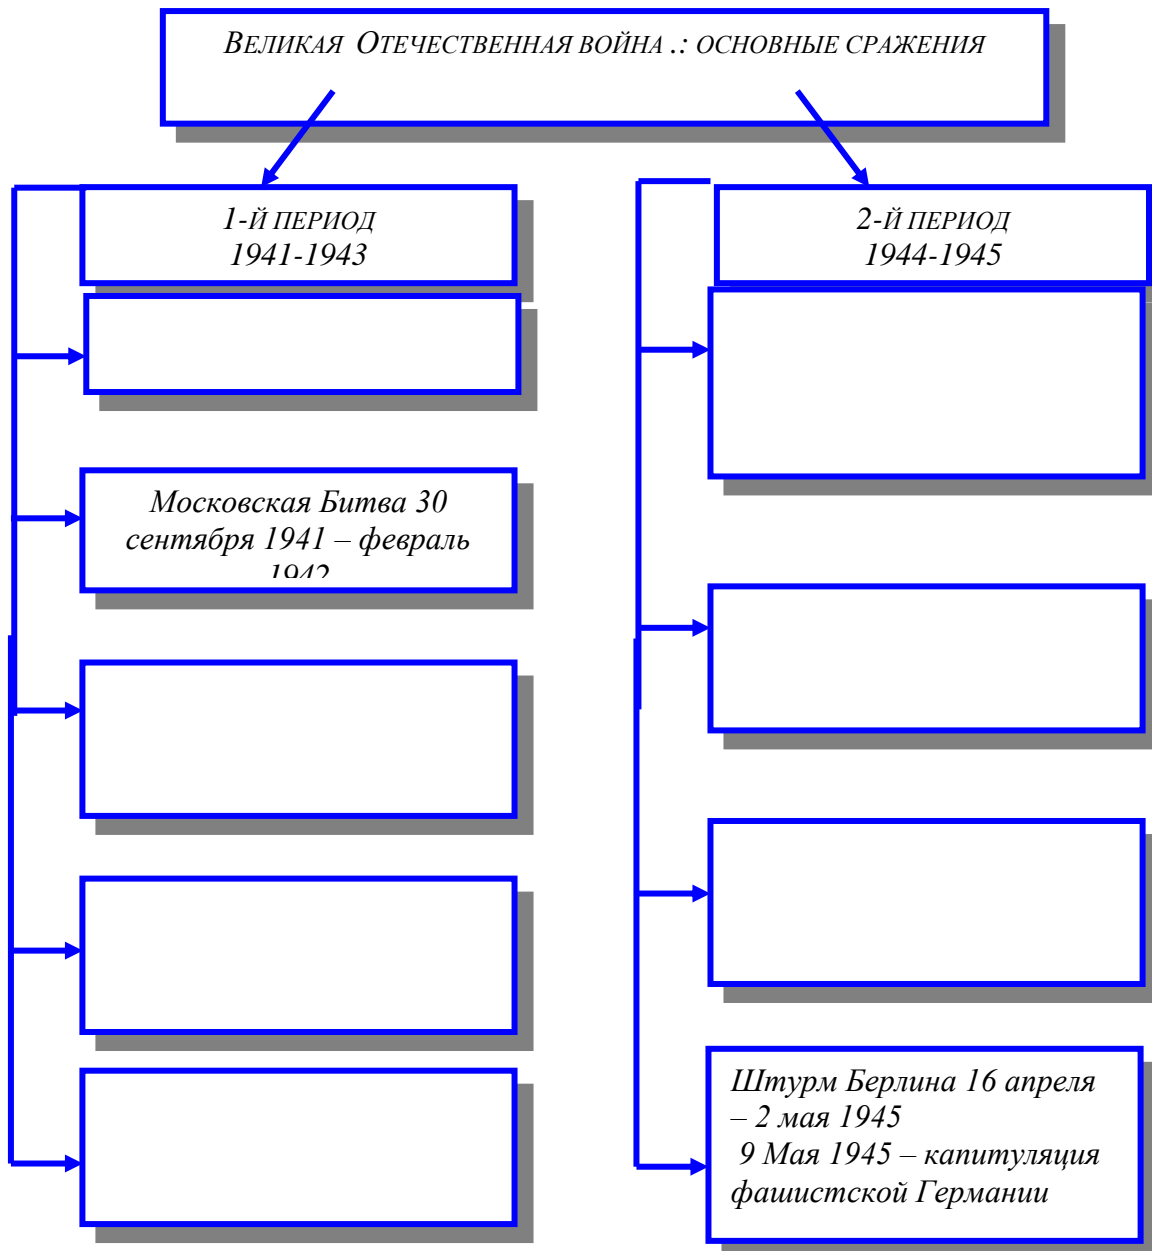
ВЕЛИКАЯ ОТЕЧЕСТВЕННАЯ ВОЙНА .: ОСНОВНЫЕ СРАЖЕНИЯ

1-Й ПЕРИОД
1941-1943

Московская Битва 30 сентября 1941 – февраль 1942

2-Й ПЕРИОД
1944-1945

Штурм Берлина 16 апреля – 2 мая 1945
9 Мая 1945 – капитуляция фашистской Германии